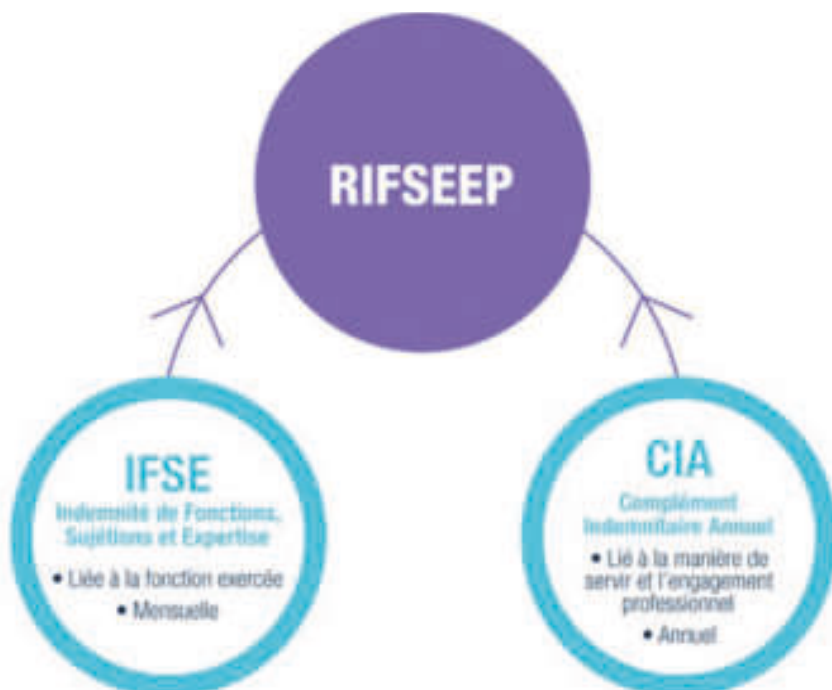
RIFSEEP

IFSE
Indemnité de Fonctions, Sujétions et Expertise
• Liée à la fonction exercée
• Mensuelle

CIA
Complément Indemnitaire Annuel
• Lié à la manière de servir et l'engagement professionnel
• Annuel